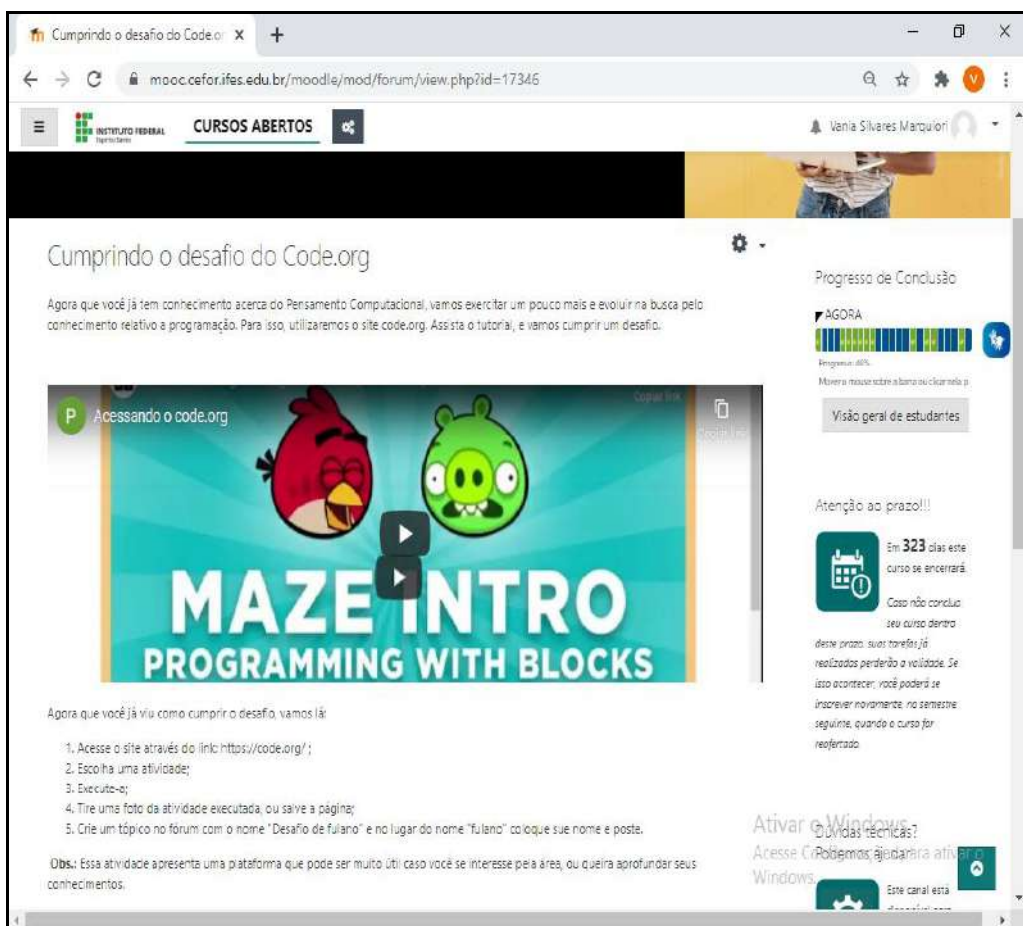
Cumprindo o desafio do Code.o ×   +

mooc.cefor.ifes.edu.br/moodle/mod/forum/view.php?id=17346

INSTITUTO FEDERAL   CURSOS ABERTOS

Vania Silvares Marquiori

Cumprindo o desafio do Code.org

Agora que você já tem conhecimento acerca do Pensamento Computacional, vamos exercitar um pouco mais e evoluir na busca pelo conhecimento relativo a programação. Para isso, utilizaremos o site code.org. Assista o tutorial, e vamos cumprir um desafio.

P Acessando o code.org

Copiar link

MAZE INTRO
PROGRAMMING WITH BLOCKS

Agora que você já viu como cumprir o desafio, vamos lá:

1. Acesse o site através do link https://code.org/ ;
2. Escolha uma atividade;
3. Execute-a;
4. Tire uma foto da atividade executada, ou salve a página;
5. Crie um tópico no fórum com o nome "Desafio de fulano" e no lugar do nome "fulano" coloque sue nome e poste.

Obs.: Essa atividade apresenta uma plataforma que pode ser muito útil caso você se interesse pela área, ou queira aprofundar seus conhecimentos.

Progresso de Conclusão

AGORA

Progresso: 46%

Mova o mouse sobre a barra ou clique nela p

Visão geral de estudantes

Atenção ao prazo!!!

Em 323 dias este curso se encerrará.

Caso não conclua seu curso dentro deste prazo, suas tarefas já realizadas perderão a validade. Se isso acontecer, você poderá se inscrever novamente, no semestre seguinte, quando o curso for reofertado.

Ativar o Windows
Acesse Configurações para ativar o Windows.

Dúvidas técnicas? Podemos ajudar

Este canal está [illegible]